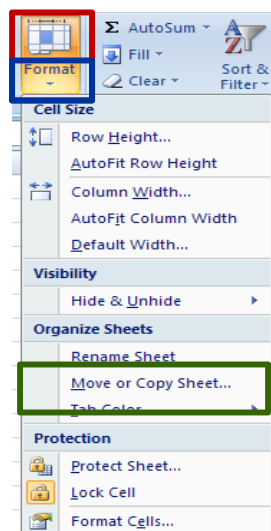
Format

Σ AutoSum

Fill

Clear

Sort & Filter

Cell Size

Row Height...

AutoFit Row Height

Column Width...

AutoFit Column Width

Default Width...

Visibility

Hide & Unhide

Organize Sheets

Rename Sheet

Move or Copy Sheet...

Tab Color

Protection

Protect Sheet...

Lock Cell

Format Cells...